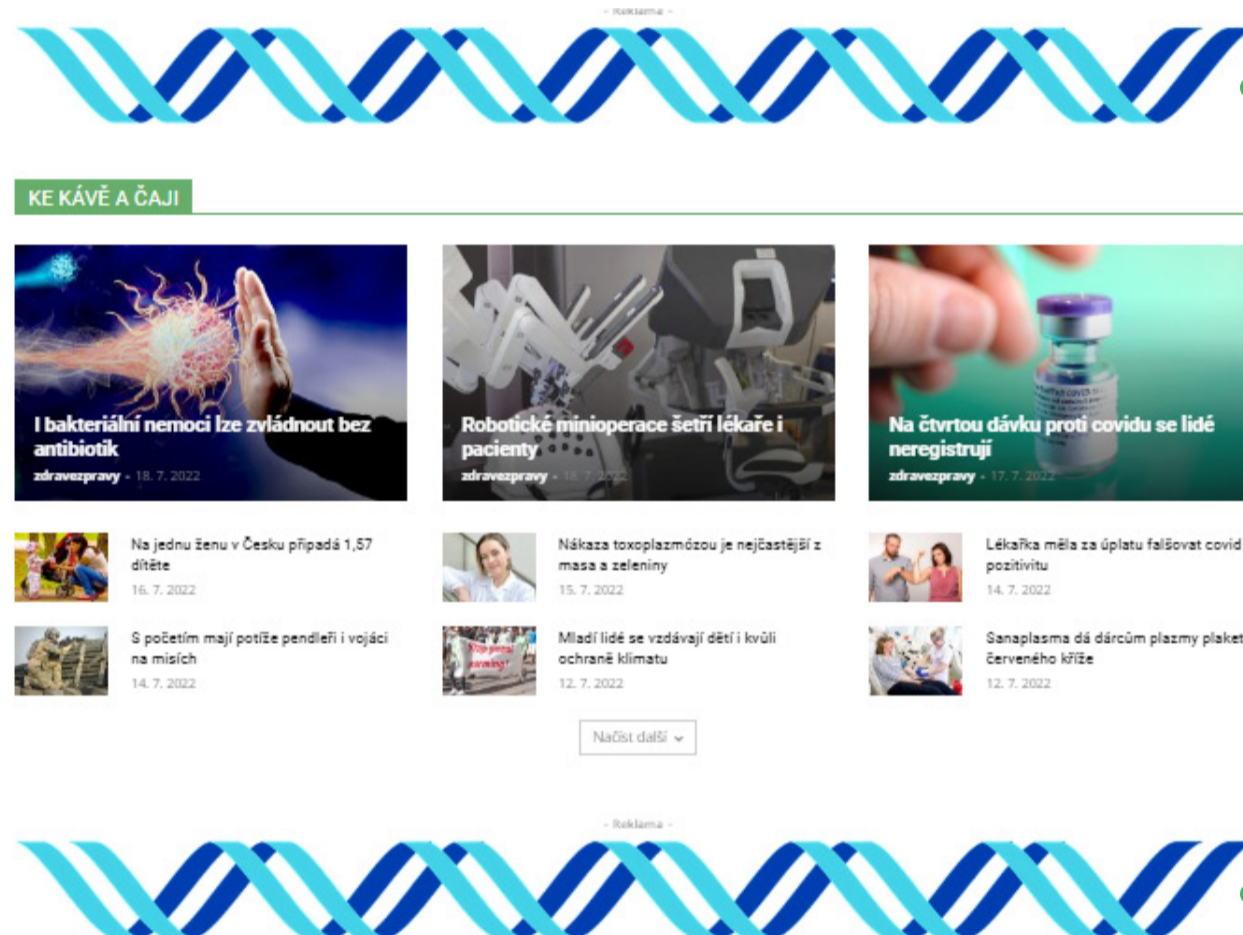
- Reklama -

KE KÁVĚ A ČAJI

I bakteriální nemoci lze zvládnout bez antibiotik
zdravezpravy - 18. 7. 2022

Robotické minioperace šetří lékaře i pacienty
zdravezpravy - 18. 7. 2022

Na čtvrtou dávku proti covidu se lidé neregistrují
zdravezpravy - 17. 7. 2022

Na jednu ženu v Česku připadá 1,57 dítěte
16. 7. 2022

S početím mají potíže pendleři i vojáci na misích
14. 7. 2022

Nákaza toxoplazmózou je nejčastější z masa a zeleniny
15. 7. 2022

Mladí lidé se vzdávají dětí i kvůli ochraně klimatu
12. 7. 2022

Lékařka měla za úplatu falšovat covid pozitivitu
14. 7. 2022

Sanaplasma dá dárcům plazmy plaket červeného kříže
12. 7. 2022

Načíst další

- Reklama -